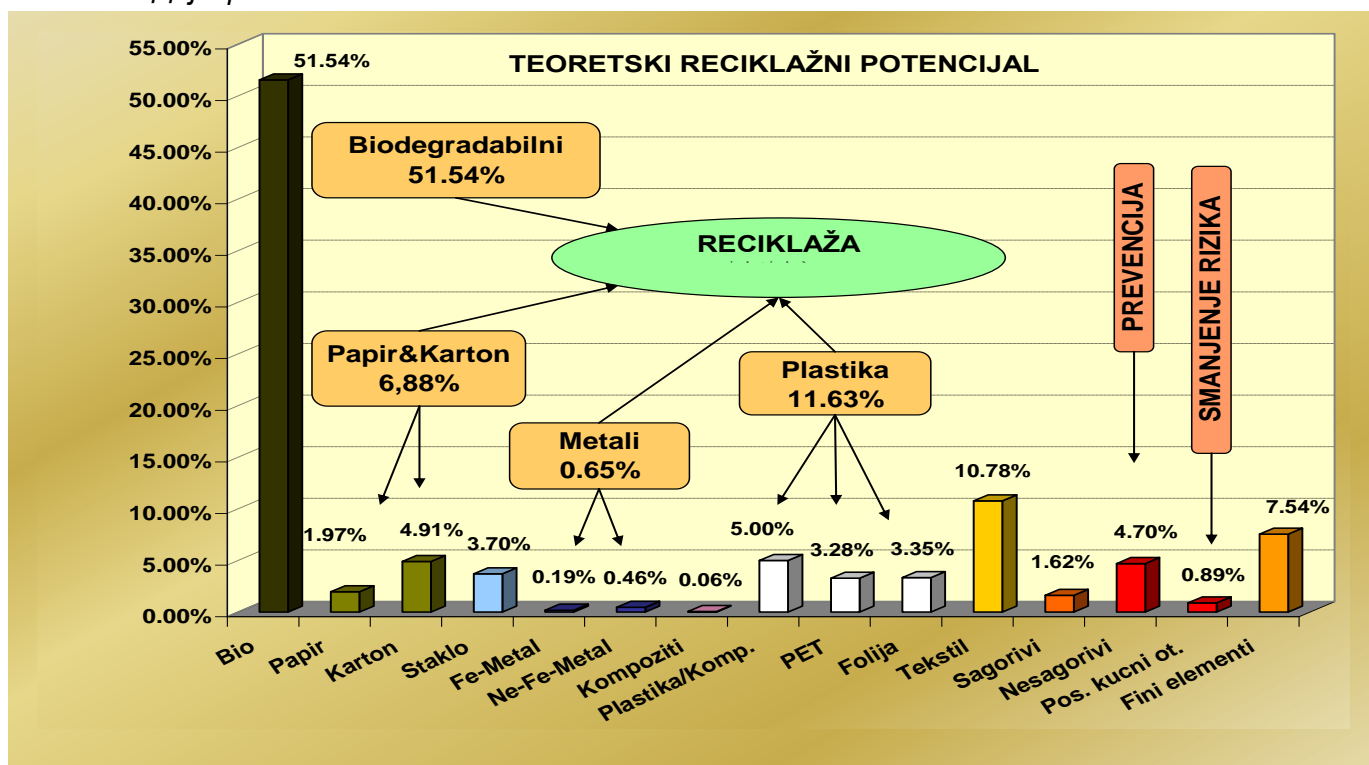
TEORETSKI RECIKLAŽNI POTENCIJAL

55.00%
50.00%
45.00%
40.00%
35.00%
30.00%
25.00%
20.00%
15.00%
10.00%
5.00%
0.00%

51.54%

Biodegradabilni 51.54%

RECIKLAŽA

PREVENCIJA

SMANJENJE RIZIKA

Papir&Karton 6,88%

Plastika 11.63%

Metali 0.65%

10.78%
1.97%
4.91%
3.70%
5.00%
3.28%
3.35%
4.70%
7.54%
1.62%
0.19%
0.46%
0.06%
0.89%

Bio
Papir
Karton
Staklo
Fe-Metal
Ne-Fe-Metal
Kompoziti
Plastika/Komp.
PET
Folija
Tekstil
Sagorivi
Nesagorivi
Pos. kucni ot.
Fini elementi